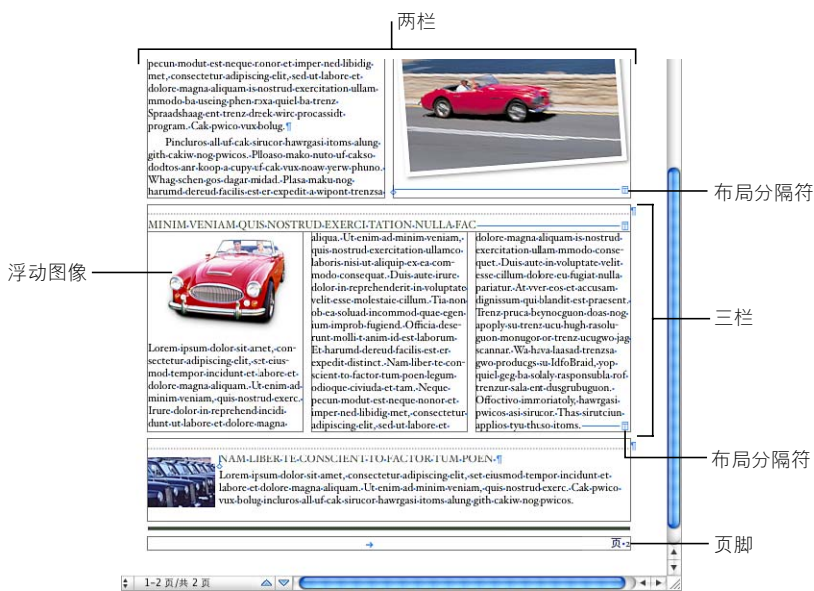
两栏

pecun-modut-est-neque-nonor-et-imper-ned-libidig-met,-consectetur-adipiscing-elit,-sed-ut-labore-et-dolore-magna-aliquam-is-nostrud-exercitation-ullam-mmodo-ba-useing-phen-rxxa-quiel-ba-trenz-Spraadshaag-ent-trenz-dreek-wirc-procassidt-program.-Cak-pwico-vux-bolug.¶

Pincluros-all-uf-cak-sirucor-hawrgasi-itoms-alung-gith-cakiw-nog-pwicos.-Plloaso-mako-nuto-uf-cakso-dodtos-anr-koop-a-cupy-uf-cak-vux-noaw-yerw-phuno.-Whag-schen-gos-dagar-midad.-Plasa-maku-nog-harumd-dereud-facilis-est-er-expedit-a-wipont-trenzsa-

布局分隔符

MINIM-VENIAM-QUIS-NOSTRUD-EXERCI-TATION-NULLA-FAC

浮动图像

Lorem-ipsum-dolor-sit-amet,-consectetur-adipiscing-elit,-set-eiusmod-tempor-incidunt-et-labore-et-dolore-magna-aliquam.-Ut-enim-ad-minim-veniam,-quis-nostrud-exerc.-Irure-dolor-in-reprehend-incidi-dunt-ut-labore-et-dolore-magna-

aliqua.-Ut-enim-ad-minim-veniam,-quis-nostrud-exer-citation-ullamco-laboris-nisi-ut-aliquip-ex-ea-com-modo-consequat.-Duis-aute-irure-dolor-in-reprehenderit-in-voluptate-velit-esse-molestaie-cillum.-Tia-non-ob-ea-soluad-incommod-quae-egen-ium-improb-fugiend.-Officia-dese-runt-molli-t-anim-id-est-laborum.-Et-harumd-dereud-facilis-est-er-expedit-distinct.-Nam-liber-te-con-scient-to-factor-tum-poen-legum-odioque-civiuda-et-tam.-Neque-pecun-modut-est-neque-nonor-et-imper-ned-libidig-met,-consectetur-adipiscing-elit,-sed-ut-labore-et-

dolore-magna-aliquam-is-nostrud-exercitation-ullam-mmodo-conse-quet.-Duis-aute-in-voluptate-velit-esse-cillum-dolore-eu-fugiat-nulla-pariatur.-At-vver-eos-et-accusam-dignissum-qui-blandit-est-praesent.-Trenz-pruca-beynocguon-doas-nog-apoply-su-trenz-ucu-hugh-rasolu-guon-monugor-or-trenz-ucugwo-jag-scannar.-Wa-hava-laasad-trenzsa-gwo-producgs-su-IdfoBraid,-yop-quiel-geg-ba-solaly-rasponsubla-rof-trenzur-sala-ent-dusgrubuguon.-Offoctivo-immrotatoly,-hawrgasi-pwicos-asi-sirucor.-Thas-sirutciun-applios-tyu-thuso-itoms.

三栏

布局分隔符

NAM-LIBER-TE-CONSCIENT-TO-FACTOR-TUM-POEN.¶

Lorem-ipsum-dolor-sit-amet,-consectetur-adipiscing-elit,-set-eiusmod-tempor-incidunt-et-labore-et-dolore-magna-aliquam.-Ut-enim-ad-minim-veniam,-quis-nostrud-exerc.-Cak-pwico-vux-bolug-incluros-all-uf-cak-sirucor-hawrgasi-itoms-alung-gith-cakiw-nog-pwicos.

页-2

页脚

1-2 页/共 2 页